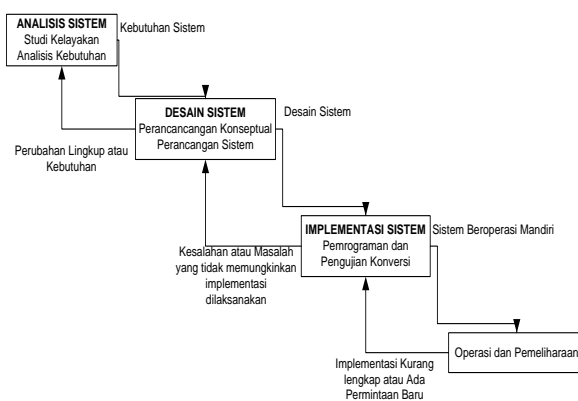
ANALISIS SISTEM
Studi Kelayakan
Analisis Kebutuhan

Kebutuhan Sistem

DESAIN SISTEM
Perancancangan Konseptual
Perancangan Sistem

Desain Sistem

Perubahan Lingkup atau Kebutuhan

IMPLEMENTASI SISTEM
Pemrograman dan
Pengujian Konversi

Sistem Beroperasi Mandiri

Kesalahan atau Masalah yang tidak memungkinkan implementasi dilaksanakan

Operasi dan Pemeliharaan

Implementasi Kurang lengkap atau Ada Permintaan Baru